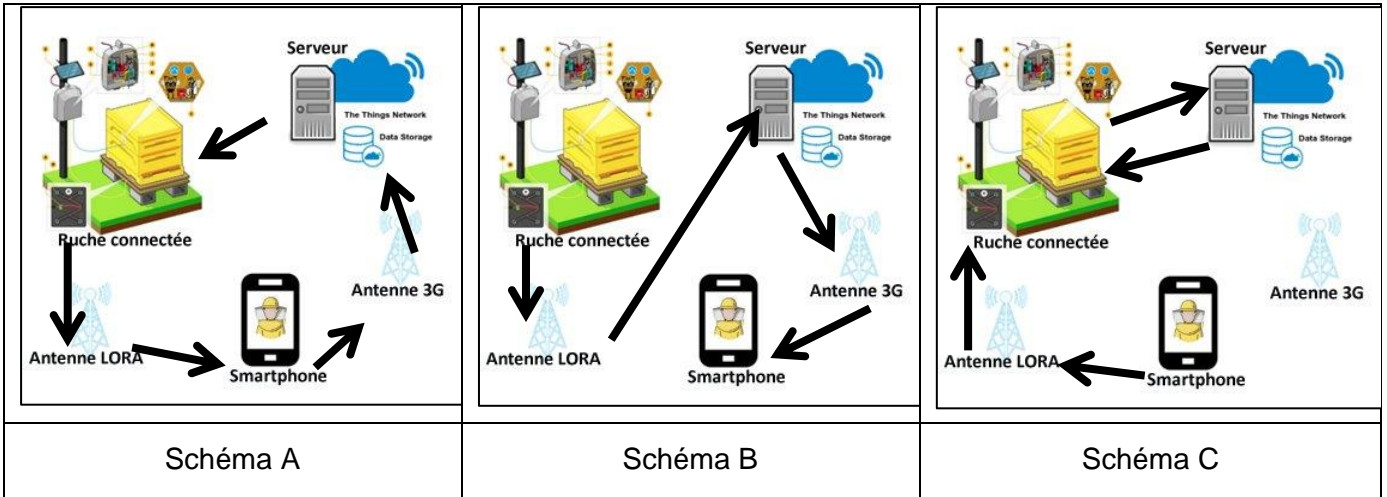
| Serveur<br>The Things Network<br>Data Storage<br>Ruche connectée<br>Antenne 3G<br>Antenne LORA<br>Smartphone | Serveur<br>The Things Network<br>Data Storage<br>Ruche connectée<br>Antenne 3G<br>Antenne LORA<br>Smartphone | Serveur<br>The Things Network<br>Data Storage<br>Ruche connectée<br>Antenne 3G<br>Antenne LORA<br>Smartphone |
|---|---|---|
| Schéma A | Schéma B | Schéma C |